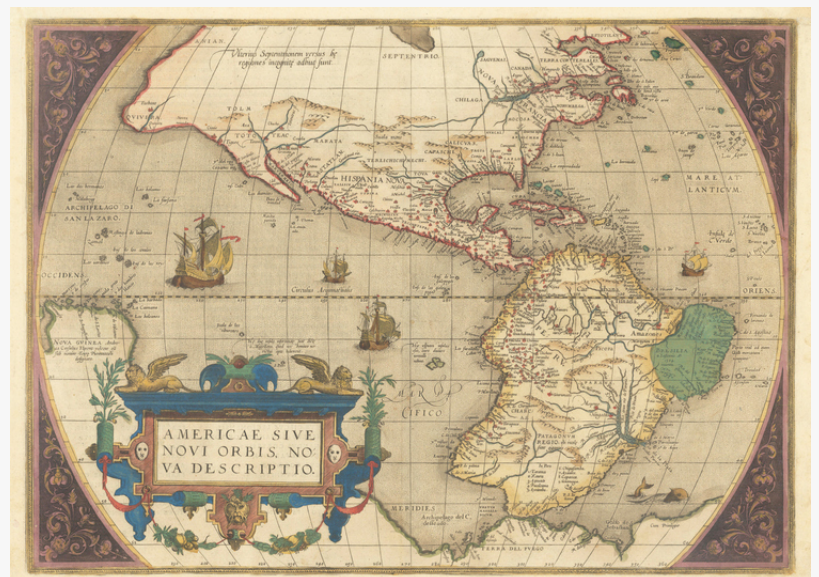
AMERICAE SIVE NOVI ORBIS, NOVA DESCRIPTIO.

Vlterius Septentrionem versus hæ regiones incognitæ adhuc sunt.

SEPTENTRIO

ANIAN

QVIVIRA

TOLM

NOVA FRANCIA

TERRA CORTERALIS

CANADA

CHILAGA

NORVMBEGA

FLORIDA

HISPANIA NOVA

MARE ATLANTICVM

ARCHIPELAGO DI SAN LAZARO

OCCIDENS

ORIENS

Circulus Æquinoctialis

NOVA GVINEA

BRASIL

PERV

MAR DEL ZVR

PACIFICO

PATAGONVM REGIO

MERIDIES

TERRA DEL FVEGO

Archipelago del C.

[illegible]